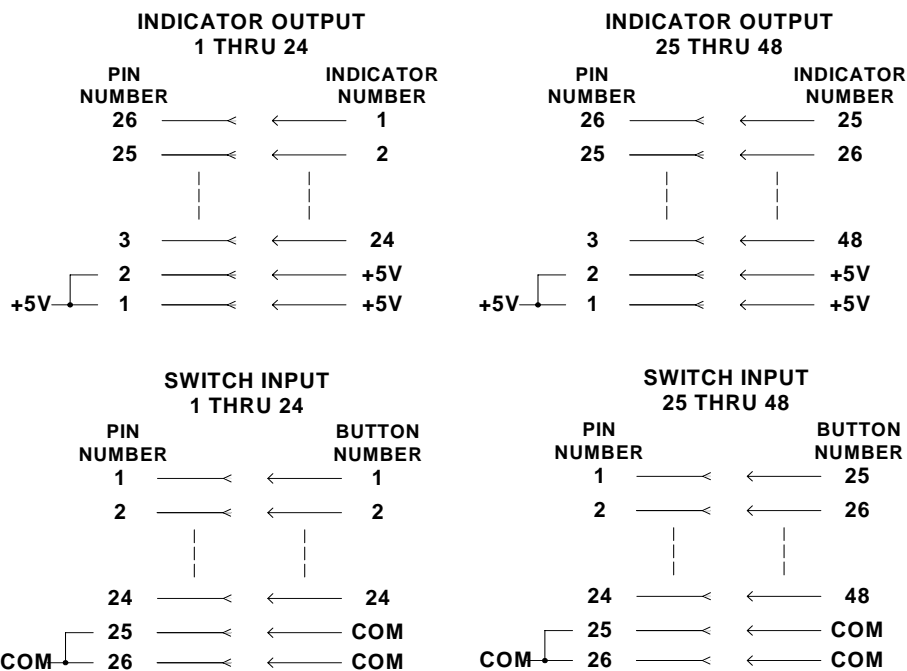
INDICATOR OUTPUT
1 THRU 24

| PIN NUMBER | INDICATOR NUMBER |
|---|---|
| 26 | 1 |
| 25 | 2 |
| 3 | 24 |
| 2 | +5V |
| +5V 1 | +5V |

INDICATOR OUTPUT
25 THRU 48

| PIN NUMBER | INDICATOR NUMBER |
|---|---|
| 26 | 25 |
| 25 | 26 |
| 3 | 48 |
| 2 | +5V |
| +5V 1 | +5V |

SWITCH INPUT
1 THRU 24

| PIN NUMBER | BUTTON NUMBER |
|---|---|
| 1 | 1 |
| 2 | 2 |
| 24 | 24 |
| 25 | COM |
| COM 26 | COM |

SWITCH INPUT
25 THRU 48

| PIN NUMBER | BUTTON NUMBER |
|---|---|
| 1 | 25 |
| 2 | 26 |
| 24 | 48 |
| 25 | COM |
| COM 26 | COM |